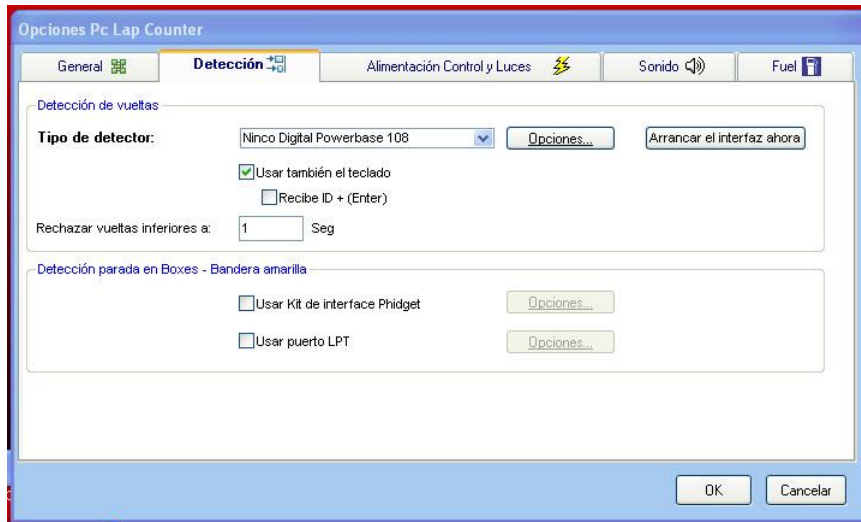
Opciones Pc Lap Counter

General | Detección | Alimentación Control y Luces | Sonido | Fuel

Detección de vueltas

Tipo de detector: Ninco Digital Powerbase 108 Opciones... Arrancar el interfaz ahora

Usar también el teclado

Recibe ID + (Enter)

Rechazar vueltas inferiores a: 1 Seg

Detección parada en Boxes - Bandera amarilla

Usar Kit de interface Phidget Opciones...

Usar puerto LPT Opciones...

OK Cancelar